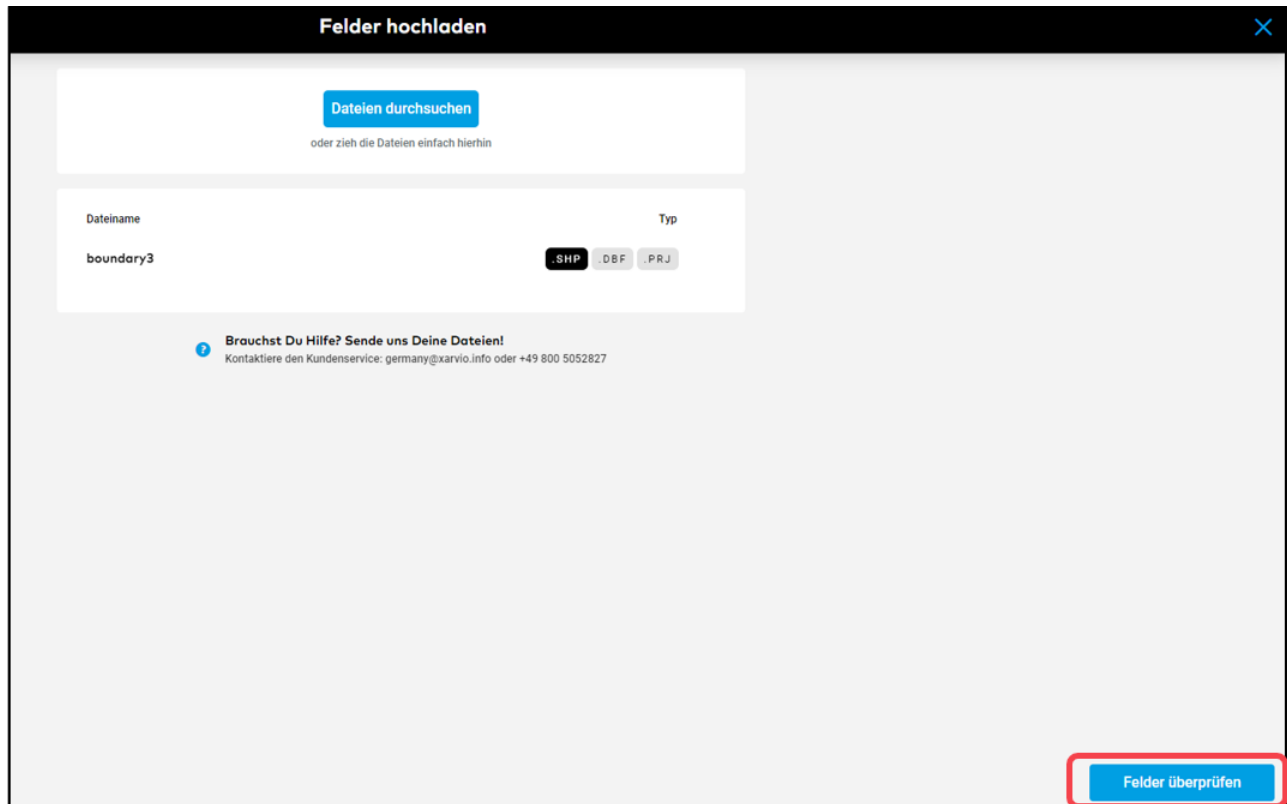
Felder hochladen

Dateien durchsuchen

oder zieh die Dateien einfach hierhin

| Dateiname | Typ |
|---|---|
| boundary3 | .SHP .DBF .PRJ |

Brauchst Du Hilfe? Sende uns Deine Dateien!
Kontaktiere den Kundenservice: germany@xarvio.info oder +49 800 5052827

Felder überprüfen